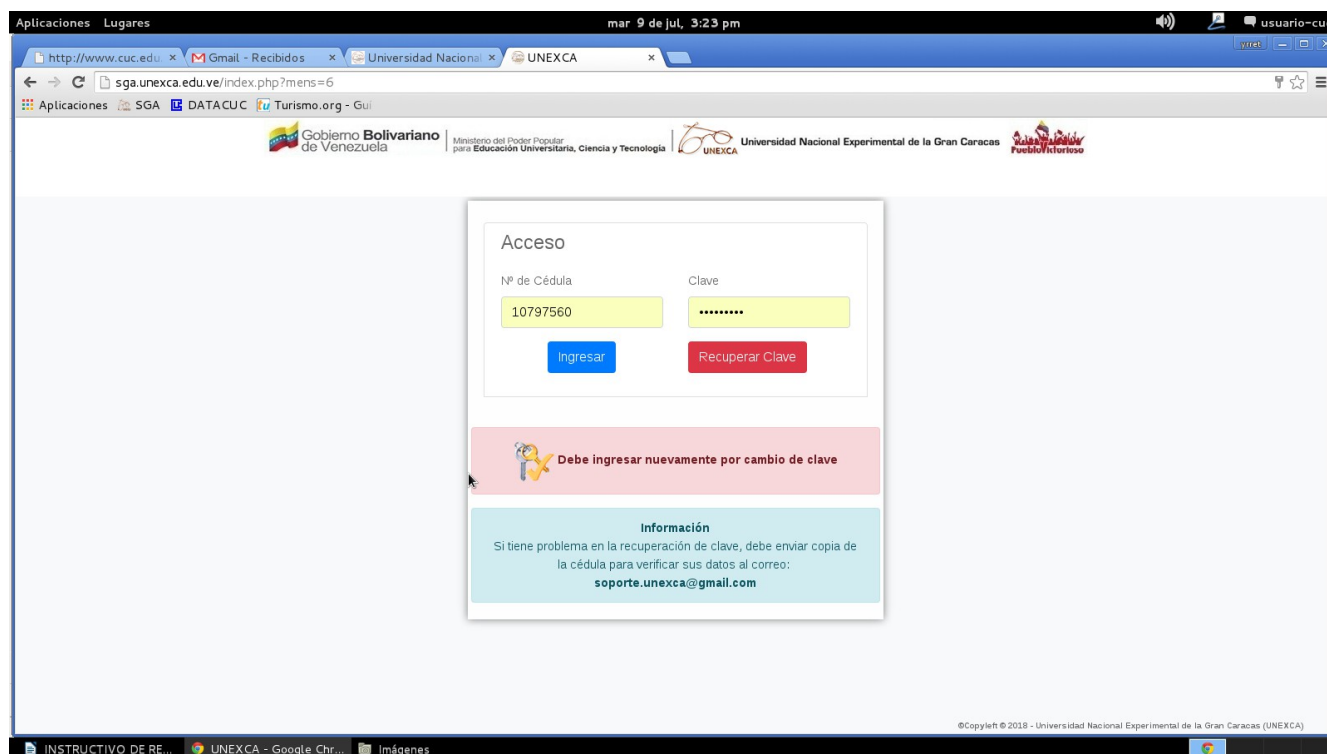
Aplicaciones Lugares

mar 9 de jul, 3:23 pm

usuario-cu

http://www.cuc.edu ×
Gmail - Recibidos ×
Universidad Nacional ×
UNEXCA ×

yiret

sga.unexca.edu.ve/index.php?mens=6

Aplicaciones SGA DATACUC Turismo.org - Gu

Gobierno Bolivariano de Venezuela
Ministerio del Poder Popular para Educación Universitaria, Ciencia y Tecnología
UNEXCA Universidad Nacional Experimental de la Gran Caracas
PuebloVictorioso

Acceso

Nº de Cédula
Clave

10797560
•••••••••

Ingresar
Recuperar Clave

Debe ingresar nuevamente por cambio de clave

Información
Si tiene problema en la recuperación de clave, debe enviar copia de la cédula para verificar sus datos al correo:
soporte.unexca@gmail.com

©Copyleft © 2018 - Universidad Nacional Experimental de la Gran Caracas (UNEXCA)

INSTRUCTIVO DE RE...
UNEXCA - Google Chr...
Imágenes